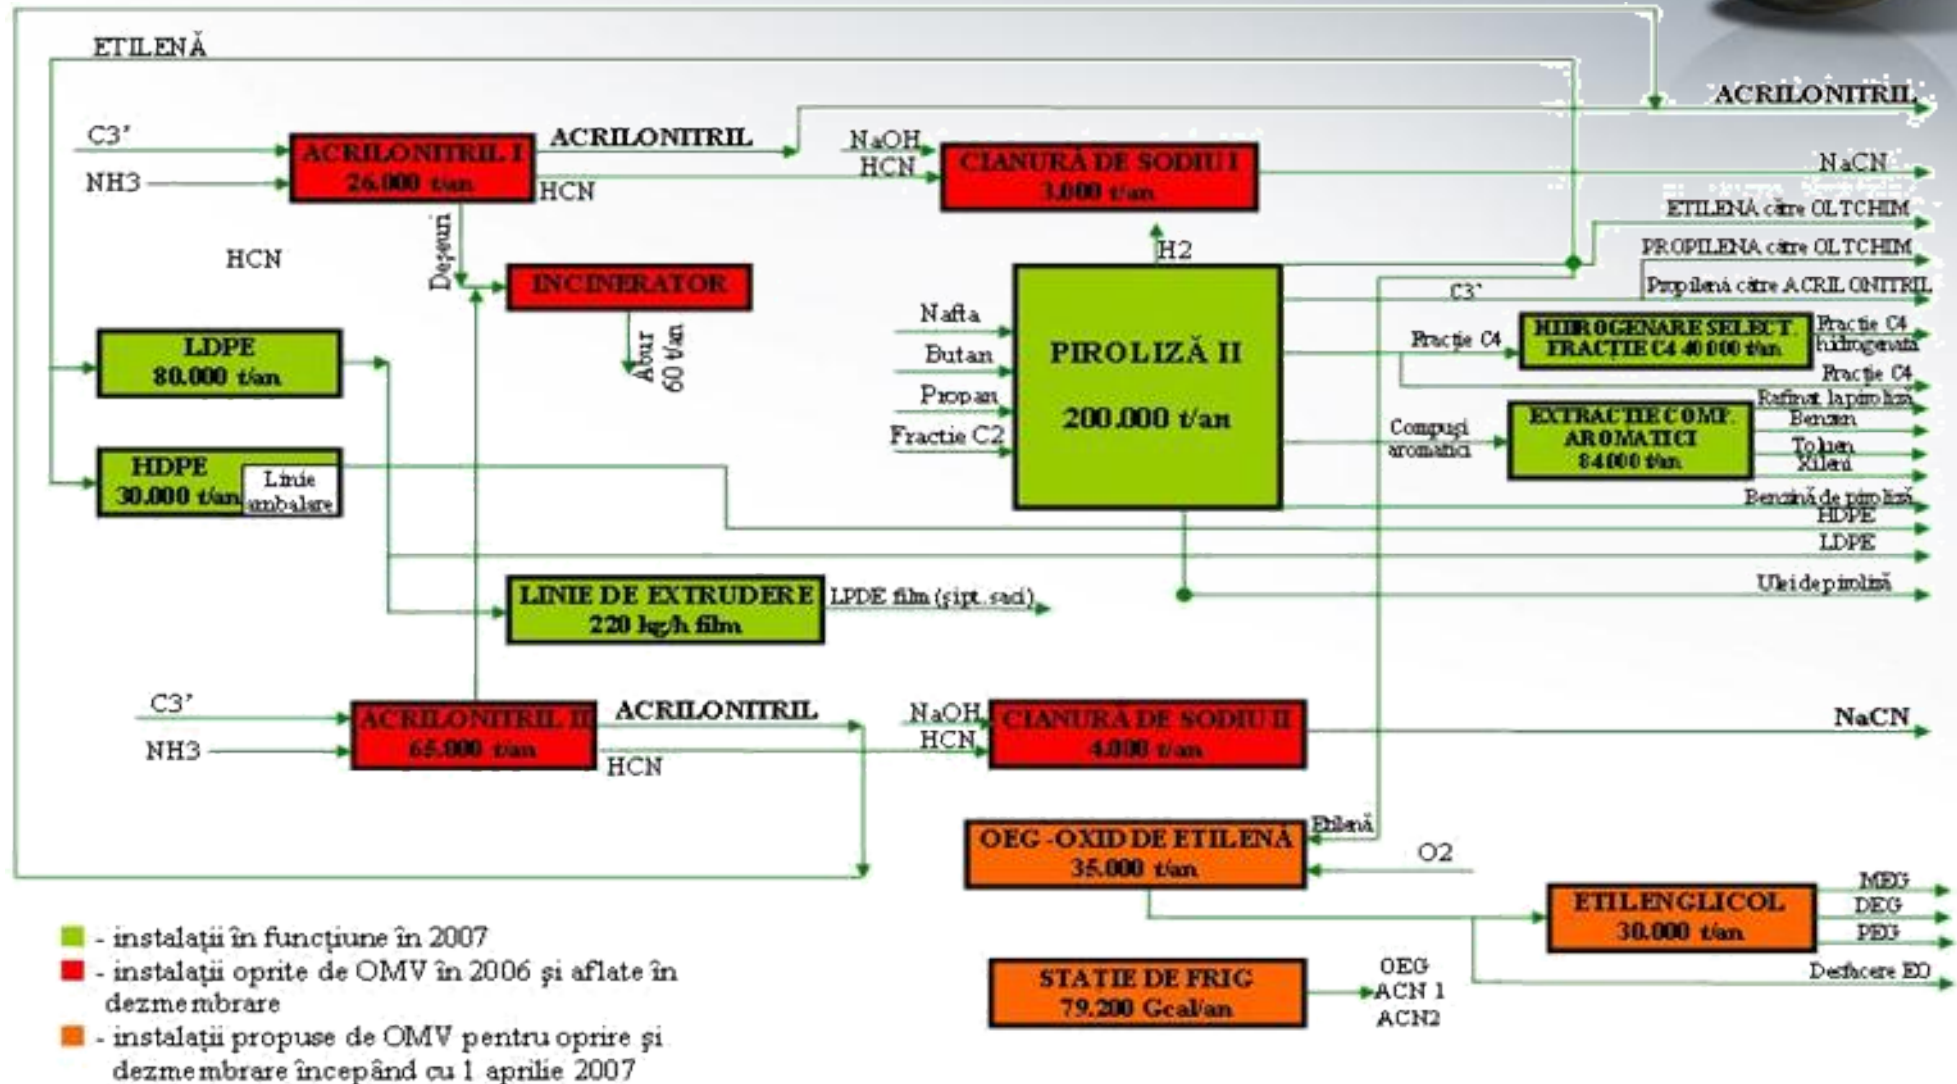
ETILENĂ

ACRILONITRIL

C3'
NH3
ACRILONITRIL I
26.000 t/an
ACRILONITRIL
HCN

NaOH
HCN
CIANURĂ DE SODIU I
3.000 t/an
NaCN

ETILENA către OLTCHIM
PROPILENA către OLTCHIM
Propilenă către ACRILONITRIL

HCN
Deșeuri
INCINERATOR
Abur 60 t/an
H2
C3'

LDPE
80.000 t/an

Nafta
Butan
Propan
Fractie C2
PIROLIZĂ II
200.000 t/an

Fracție C4
HIDROGENARE SELECT. FRACTIE C4 40 000 t/an
Fracție C4 hidrogenată
Fracție C4
Rafinat la piroliză
Compuși aromatici
EXTRACTIE COMP. AROMATICI 84000 t/an
Benzen
Toluen
Xileni
Benzină de piroliză

HDPE
30.000 t/an
Linie ambalare
HDPE
LDPE

LINIE DE EXTRUDERE
220 kg/h film
LPDE film (șipt. saci)
Ulei de piroliză

C3'
NH3
ACRILONITRIL II
65.000 t/an
ACRILONITRIL
HCN
NaOH
HCN
CIANURĂ DE SODIU II
4.000 t/an
NaCN

Etilenă
OEG -OXID DE ETILENĂ
35.000 t/an
O2

ETILENGLICOL
30.000 t/an
MEG
DEG
PEG
Desfacere EO

STATIE DE FRIG
79.200 Gcal/an
OEG
ACN 1
ACN2

- instalații în funcțiune în 2007
- instalații oprite de OMV în 2006 și aflate în dezmembrare
- instalații propuse de OMV pentru oprire și dezmembrare începând cu 1 aprilie 2007